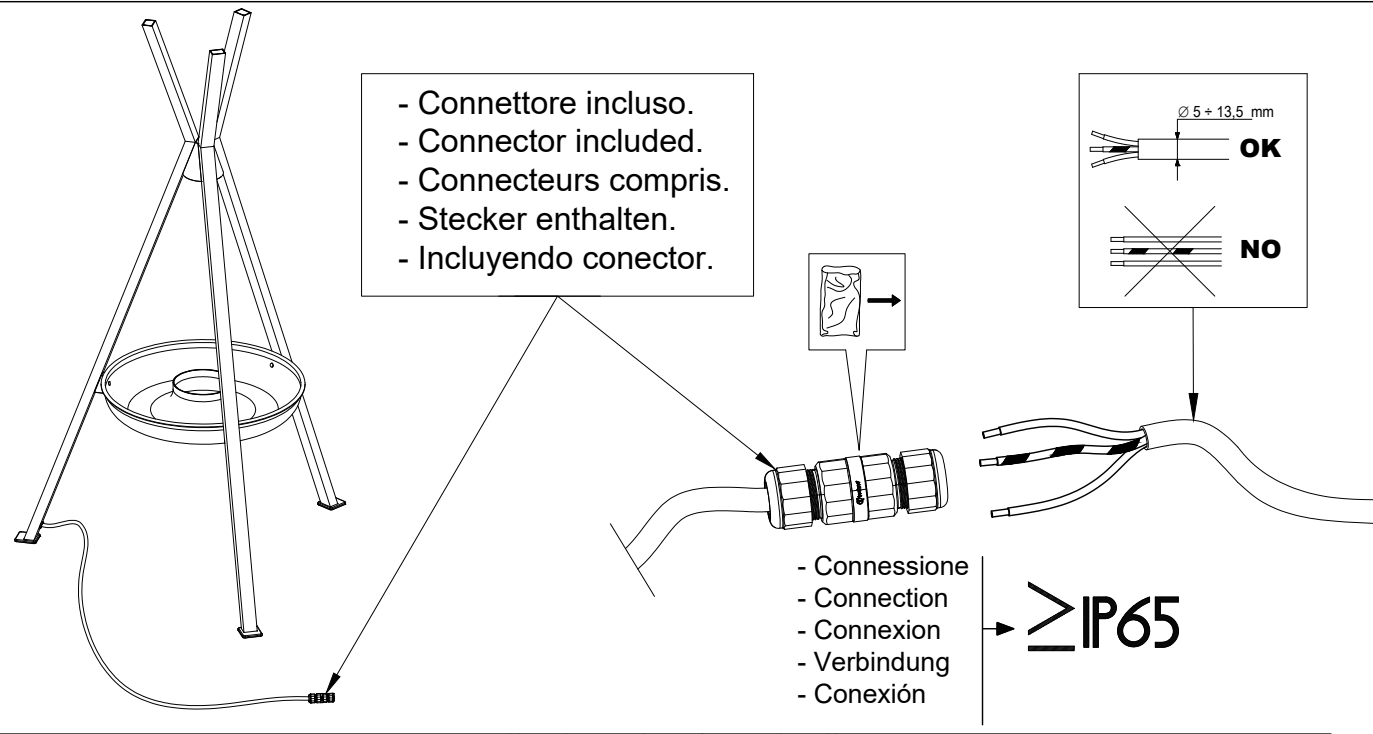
- Connettore incluso.
- Connector included.
- Connecteurs compris.
- Stecker enthalten.
- Incluyendo conector.

$\varnothing$ 5 ÷ 13,5 mm
OK

NO

- Connessione
- Connection
- Connexion
- Verbindung
- Conexión

$\geq$ IP65